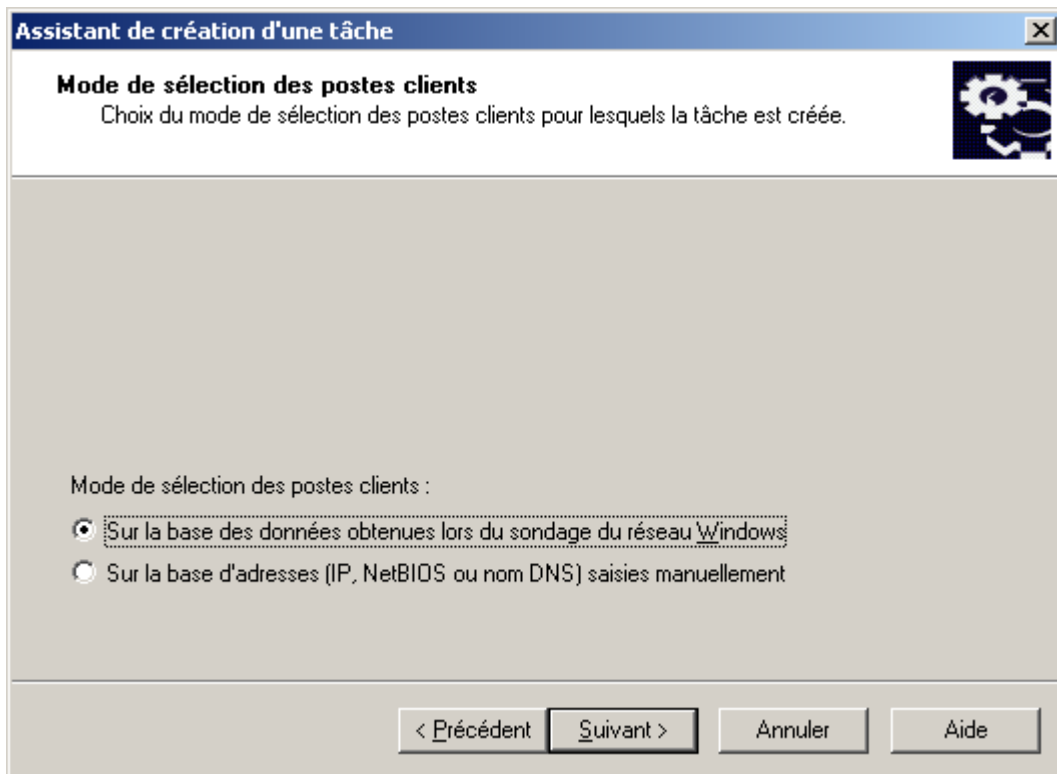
Assistant de création d'une tâche

Mode de sélection des postes clients
Choix du mode de sélection des postes clients pour lesquels la tâche est créée.

Mode de sélection des postes clients :

Sur la base des données obtenues lors du sondage du réseau Windows

Sur la base d'adresses (IP, NetBIOS ou nom DNS) saisies manuellement

< Précédent | Suivant > | Annuler | Aide